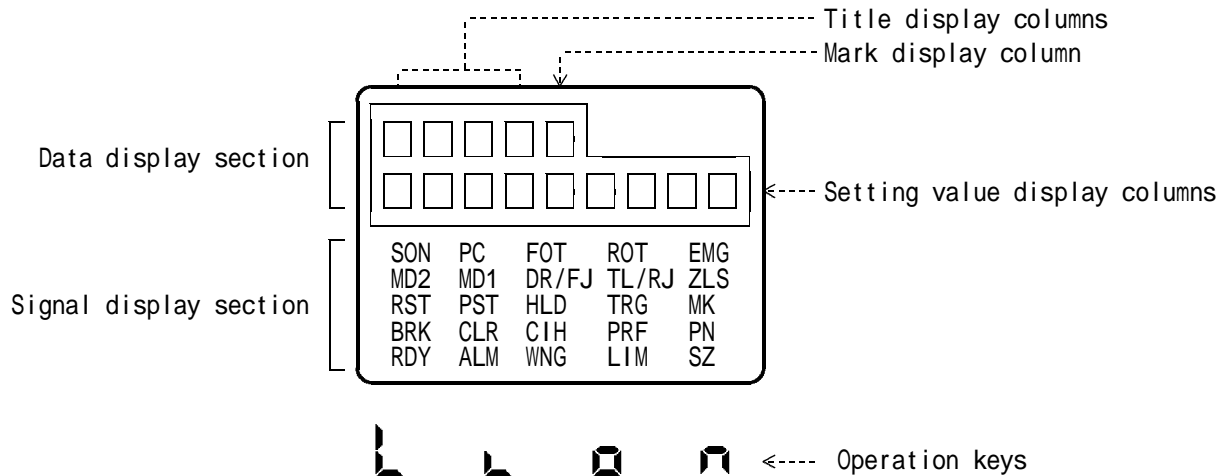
Title display columns
Mark display column

Data display section

Setting value display columns

Signal display section

| SON | PC | FOT | ROT | EMG |
|---|---|---|---|---|
| MD2 | MD1 | DR/FJ | TL/RJ | ZLS |
| RST | PST | HLD | TRG | MK |
| BRK | CLR | CIH | PRF | PN |
| RDY | ALM | WNG | LIM | SZ |

Operation keys